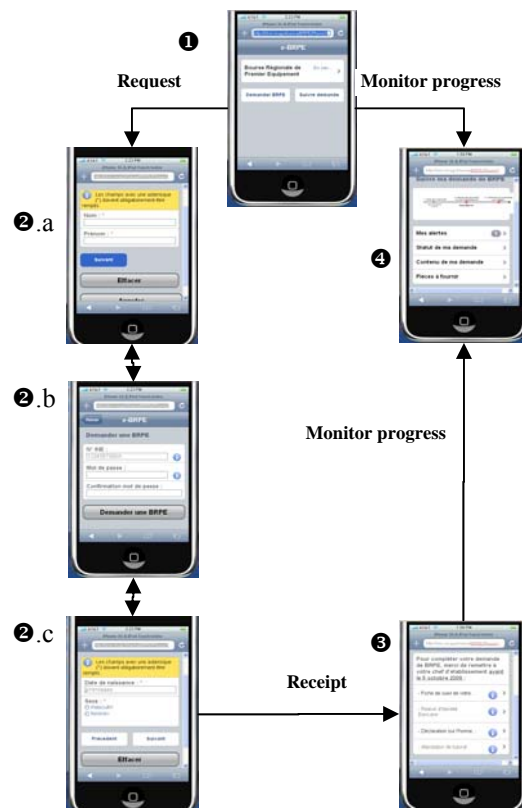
❶

Request

Monitor progress

e-BRPE

Bourse Régionale de Premier Equipement

Demander BRPE

Suivre demande

❷.a

Les champs avec une astérisque (*) doivent obligatoirement être remplis.

Nom : *

Prenom : *

Suivant

Effacer

Annuler

❷.b

e-BRPE

Demander une BRPE

N° INE

Mot de passe :

Confirmation mot de passe :

Demander une BRPE

❷.c

Les champs avec une astérisque (*) doivent obligatoirement être remplis.

Date de naissance : *

Sexe : *

Masculin

Feminin

Precedent

Suivant

Effacer

Receipt

❸

Pour compléter votre demande de BRPE, merci de remettre à votre chef d'établissement avant le 6 octobre 2009 :

Fiche de suivi de votre...

Relevé d'Identité Bancaire

Déclaration sur l'honne...

Attestation de boursi...

Monitor progress

❹

Suivi de vos demandes de BRPE

Mes alertes

Statut de ma demande

Contenu de ma demande

Pièces à fournir